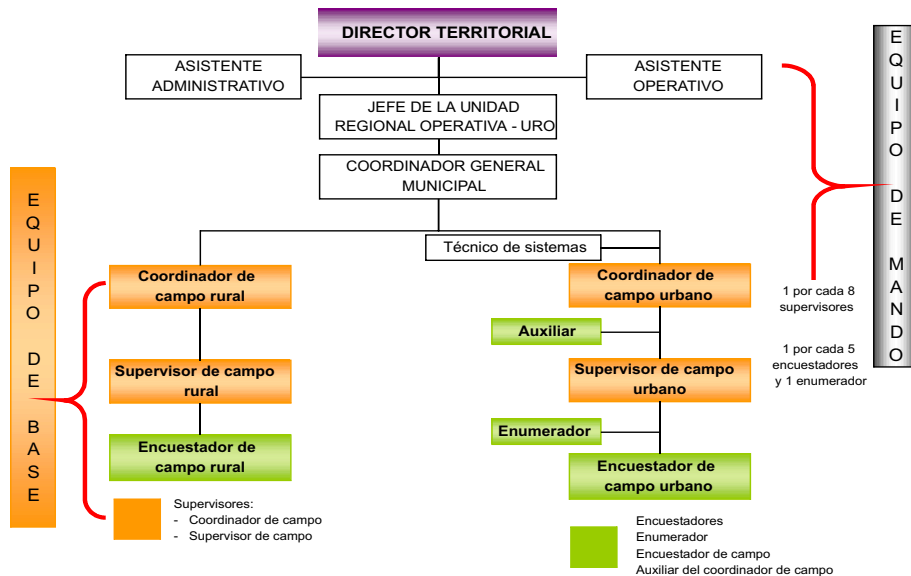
DIRECTOR TERRITORIAL

ASISTENTE ADMINISTRATIVO

ASISTENTE OPERATIVO

JEFE DE LA UNIDAD REGIONAL OPERATIVA - URO

COORDINADOR GENERAL MUNICIPAL

EQUIPO DE MANDO

EQUIPO DE BASE

Técnico de sistemas

Coordinador de campo rural

Coordinador de campo urbano

1 por cada 8 supervisores

Auxiliar

1 por cada 5 encuestadores y 1 enumerador

Supervisor de campo rural

Supervisor de campo urbano

Enumerador

Encuestador de campo rural

Encuestador de campo urbano

Supervisores:
- Coordinador de campo
- Supervisor de campo

Encuestadores
Enumerador
Encuestador de campo
Auxiliar del coordinador de campo